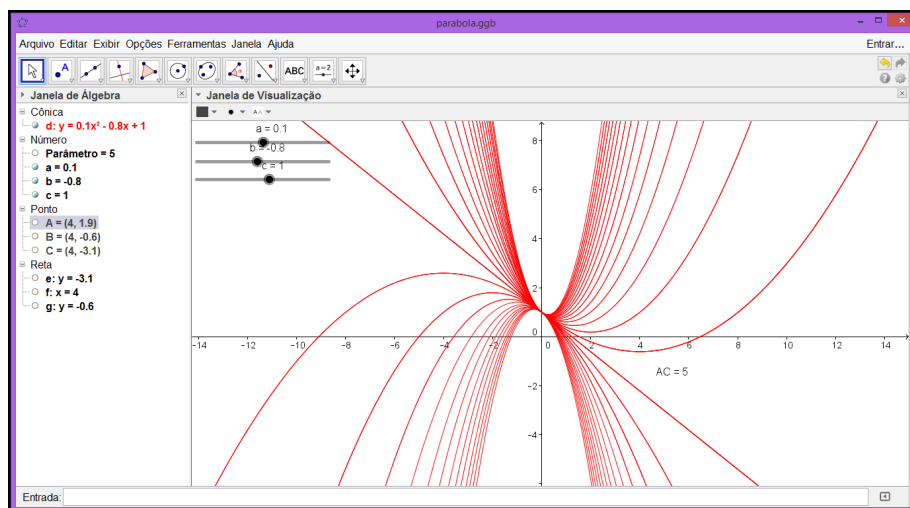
parabola.ggb

Arquivo Editar Exibir Opções Ferramentas Janela Ajuda

Entrar...

ABC

a=2

Janela de Álgebra

Cônica

d: y = 0.1x² - 0.8x + 1

Número

Parâmetro = 5

a = 0.1

b = -0.8

c = 1

Ponto

A = (4, 1.9)

B = (4, -0.6)

C = (4, -3.1)

Reta

e: y = -3.1

f: x = 4

g: y = -0.6

Janela de Visualização

a = 0.1

b = -0.8

c = 1

8

6

4

2

0

-2

-4

-14 -12 -10 -8 -6 -4 -2 0 2 4 6 8 10 12 14

AC = 5

Entrada: